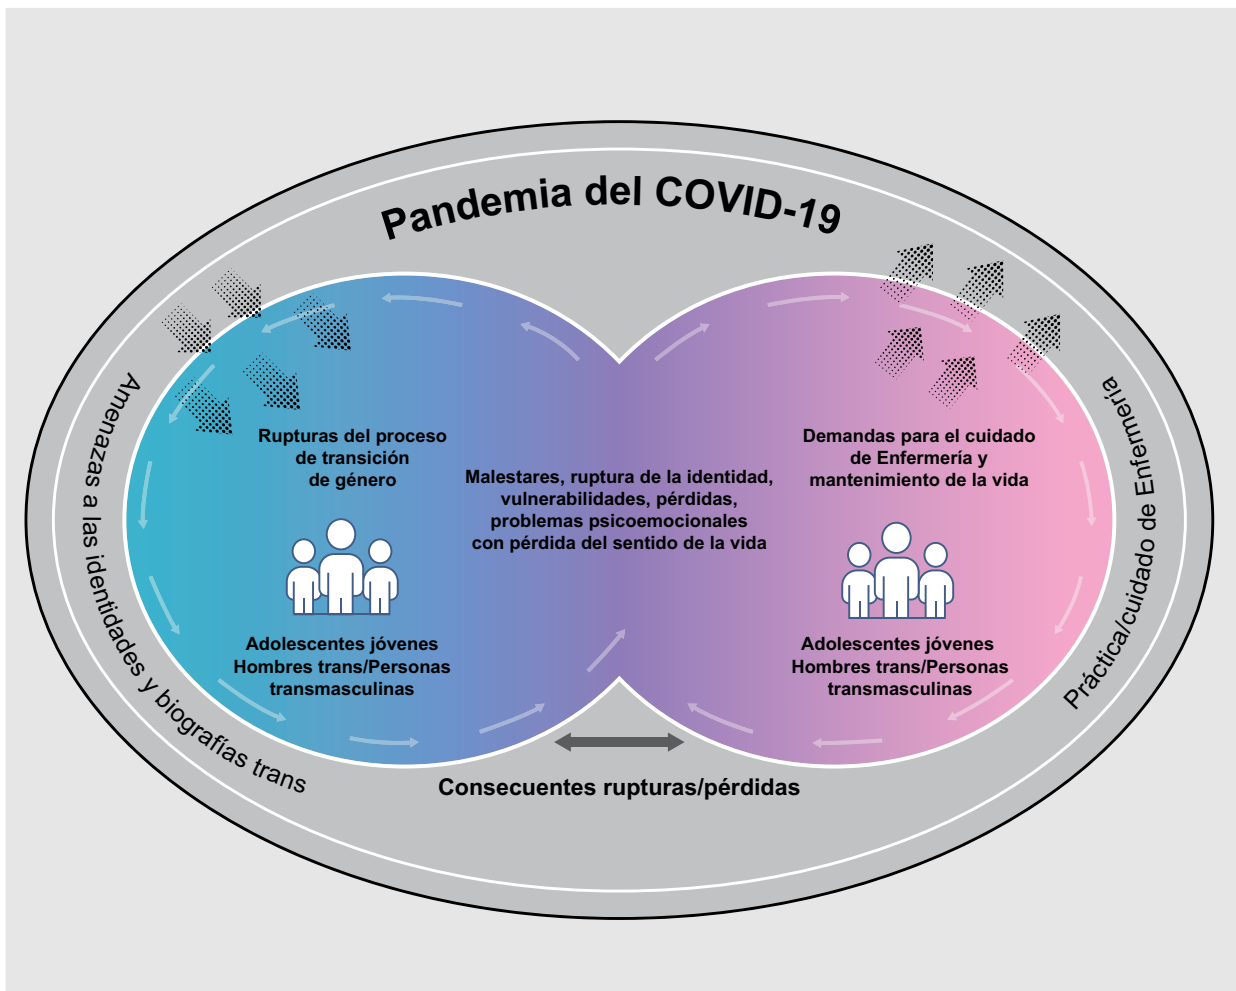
Pandemia del COVID-19

Amenazas a las identidades y biografías trans

Rupturas del proceso de transición de género

Adolescentes jóvenes Hombres trans/Personas transmasculinas

Malestares, ruptura de la identidad, vulnerabilidades, pérdidas, problemas psicoemocionales con pérdida del sentido de la vida

Demandas para el cuidado de Enfermería y mantenimiento de la vida

Adolescentes jóvenes Hombres trans/Personas transmasculinas

Práctica/cuidado de Enfermería

Consecuentes rupturas/pérdidas